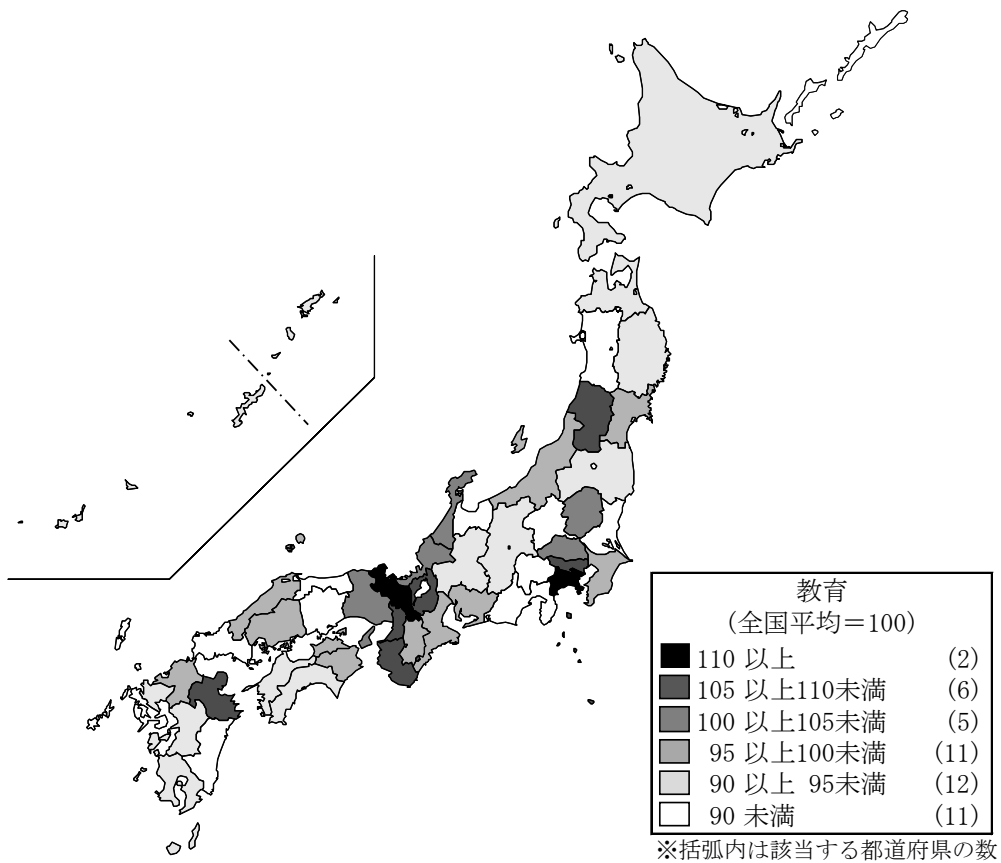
教育
(全国平均=100)

| | | |
|---|---|---|
| | 110 以上 | (2) |
| | 105 以上110未満 | (6) |
| | 100 以上105未満 | (5) |
| | 95 以上100未満 | (11) |
| | 90 以上 95未満 | (12) |
| | 90 未満 | (11) |

※括弧内は該当する都道府県の数